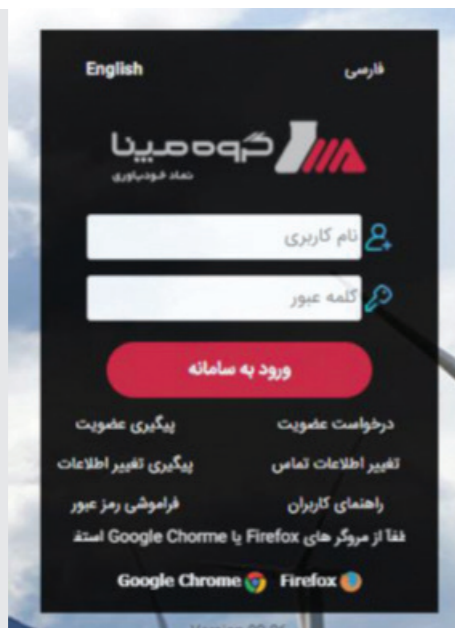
فارسی English

گروه مپنا
نماد خودباوری

نام کاربری

کلمه عبور

ورود به سامانه

درخواست عضویت پیگیری عضویت

تغییر اطلاعات تماس پیگیری تغییر اطلاعات

راهنمای کاربران فراموشی رمز عبور

فقط از مرورگر های Firefox یا Google Chorme استفاده

Firefox Google Chrome

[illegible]